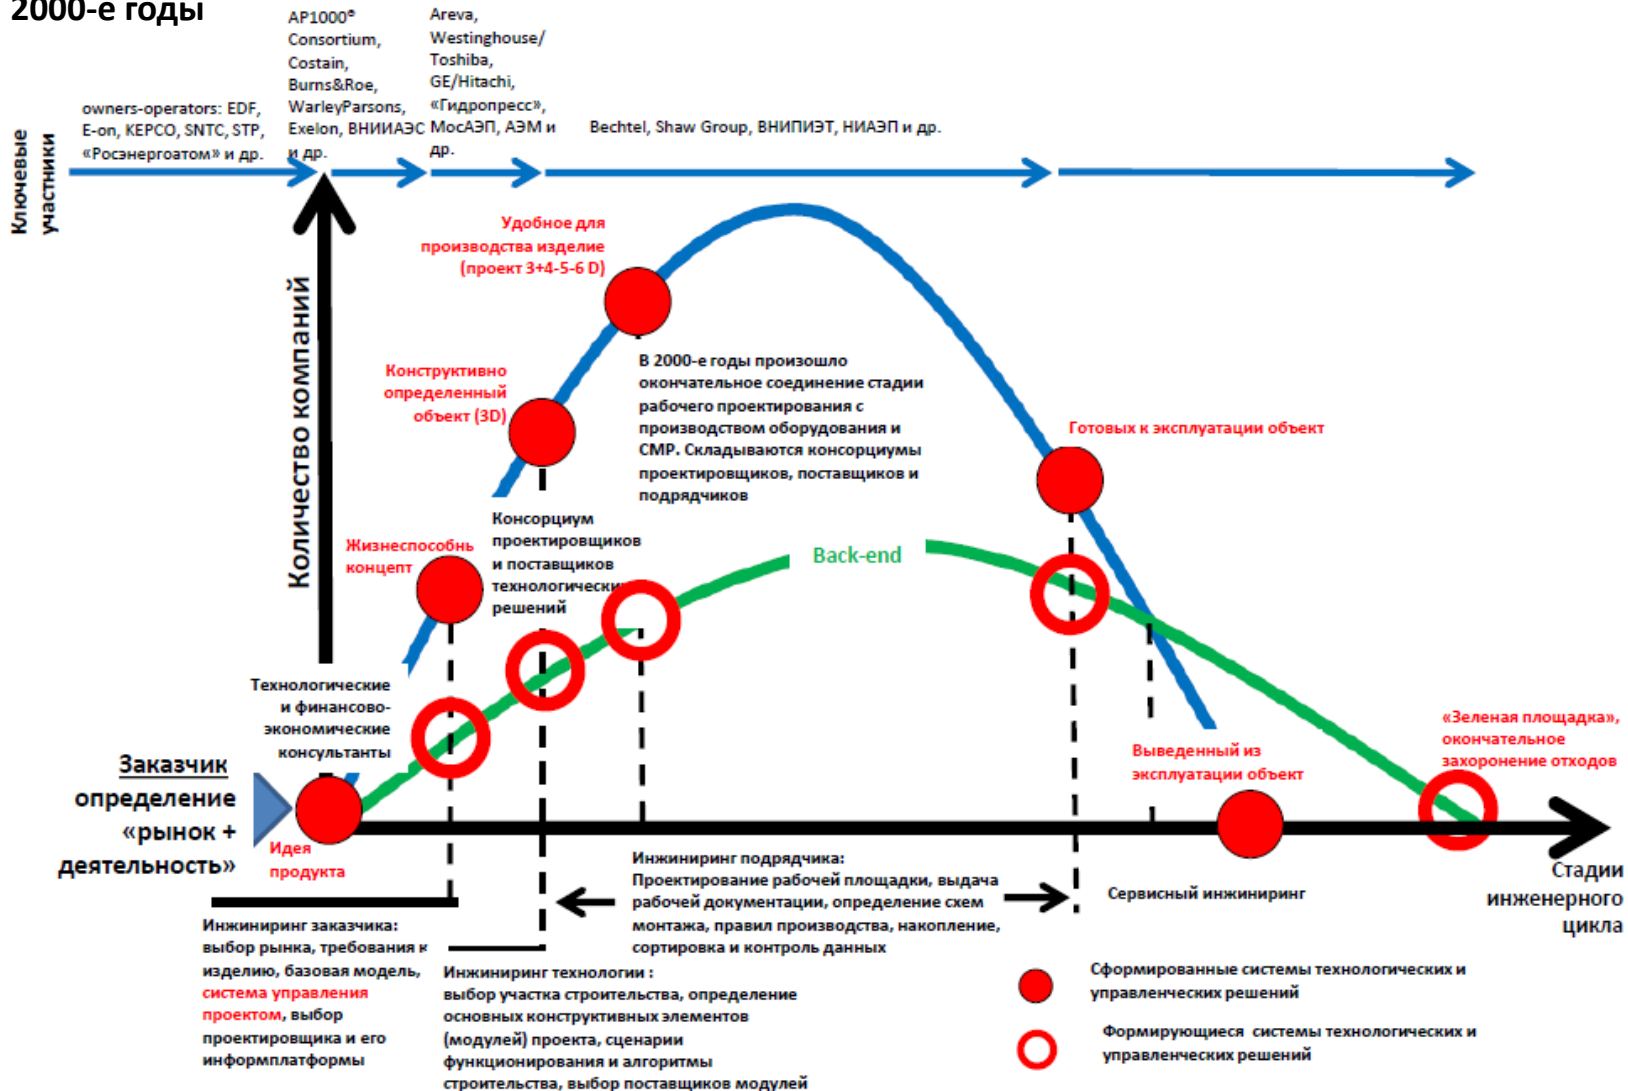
2000-е годы

Ключевые участники

owners-operators: EDF, E-on, KEPCO, SNTC, STP, «Росэнергоатом» и др.

AP1000® Consortium, Costain, Burns&Roe, WarleyParsons, Exelon, ВНИИАЭС и др.

Areva, Westinghouse/ Toshiba, GE/Hitachi, «Гидропресс», МосАЭП, АЭМ и др.

Bechtel, Shaw Group, ВНИПИЭТ, НИАЭП и др.

Количество компаний

Удобное для производства изделие (проект 3+4-5-6 D)

Конструктивно определенный объект (3D)

В 2000-е годы произошло окончательное соединение стадии рабочего проектирования с производством оборудования и СМР. Складываются консорциумы проектировщиков, поставщиков и подрядчиков

Готовых к эксплуатации объект

Жизнеспособнь концепт

Консорциум проектировщиков и поставщиков технологически решений

Back-end

Технологические и финансово-экономические консультанты

Заказчик определение «рынок + деятельность»

Идея продукта

Выведенный из эксплуатации объект

«Зеленая площадка», окончательное захоронение отходов

Стадии инженерного цикла

Инжиниринг подрядчика: Проектирование рабочей площадки, выдача рабочей документации, определение схем монтажа, правил производства, накопление, сортировка и контроль данных

Сервисный инжиниринг

Инжиниринг заказчика: выбор рынка, требования к изделию, базовая модель, система управления проектом, выбор проектировщика и его информплатформы

Инжиниринг технологии : выбор участка строительства, определение основных конструктивных элементов (модулей) проекта, сценарии функционирования и алгоритмы строительства, выбор поставщиков модулей

Сформированные системы технологических и управленческих решений

Формирующиеся системы технологических и управленческих решений